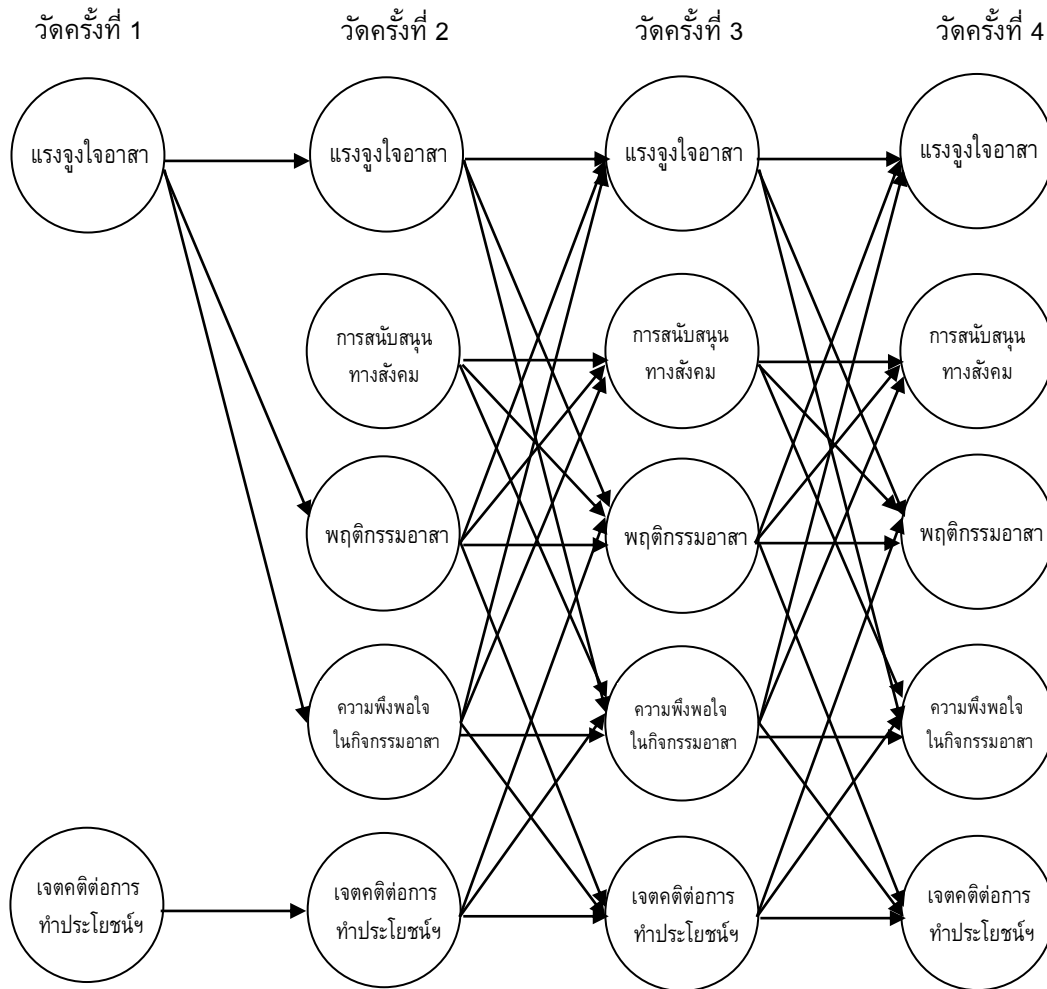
วัดครั้งที่ 1

วัดครั้งที่ 2

วัดครั้งที่ 3

วัดครั้งที่ 4

แรงจูงใจอาสา

แรงจูงใจอาสา

แรงจูงใจอาสา

แรงจูงใจอาสา

การสนับสนุนทางสังคม

การสนับสนุนทางสังคม

การสนับสนุนทางสังคม

พฤติกรรมอาสา

พฤติกรรมอาสา

พฤติกรรมอาสา

ความพึงพอใจในกิจกรรมอาสา

ความพึงพอใจในกิจกรรมอาสา

ความพึงพอใจในกิจกรรมอาสา

เจตคติต่อการทำประโยชน์ฯ

เจตคติต่อการทำประโยชน์ฯ

เจตคติต่อการทำประโยชน์ฯ

เจตคติต่อการทำประโยชน์ฯ